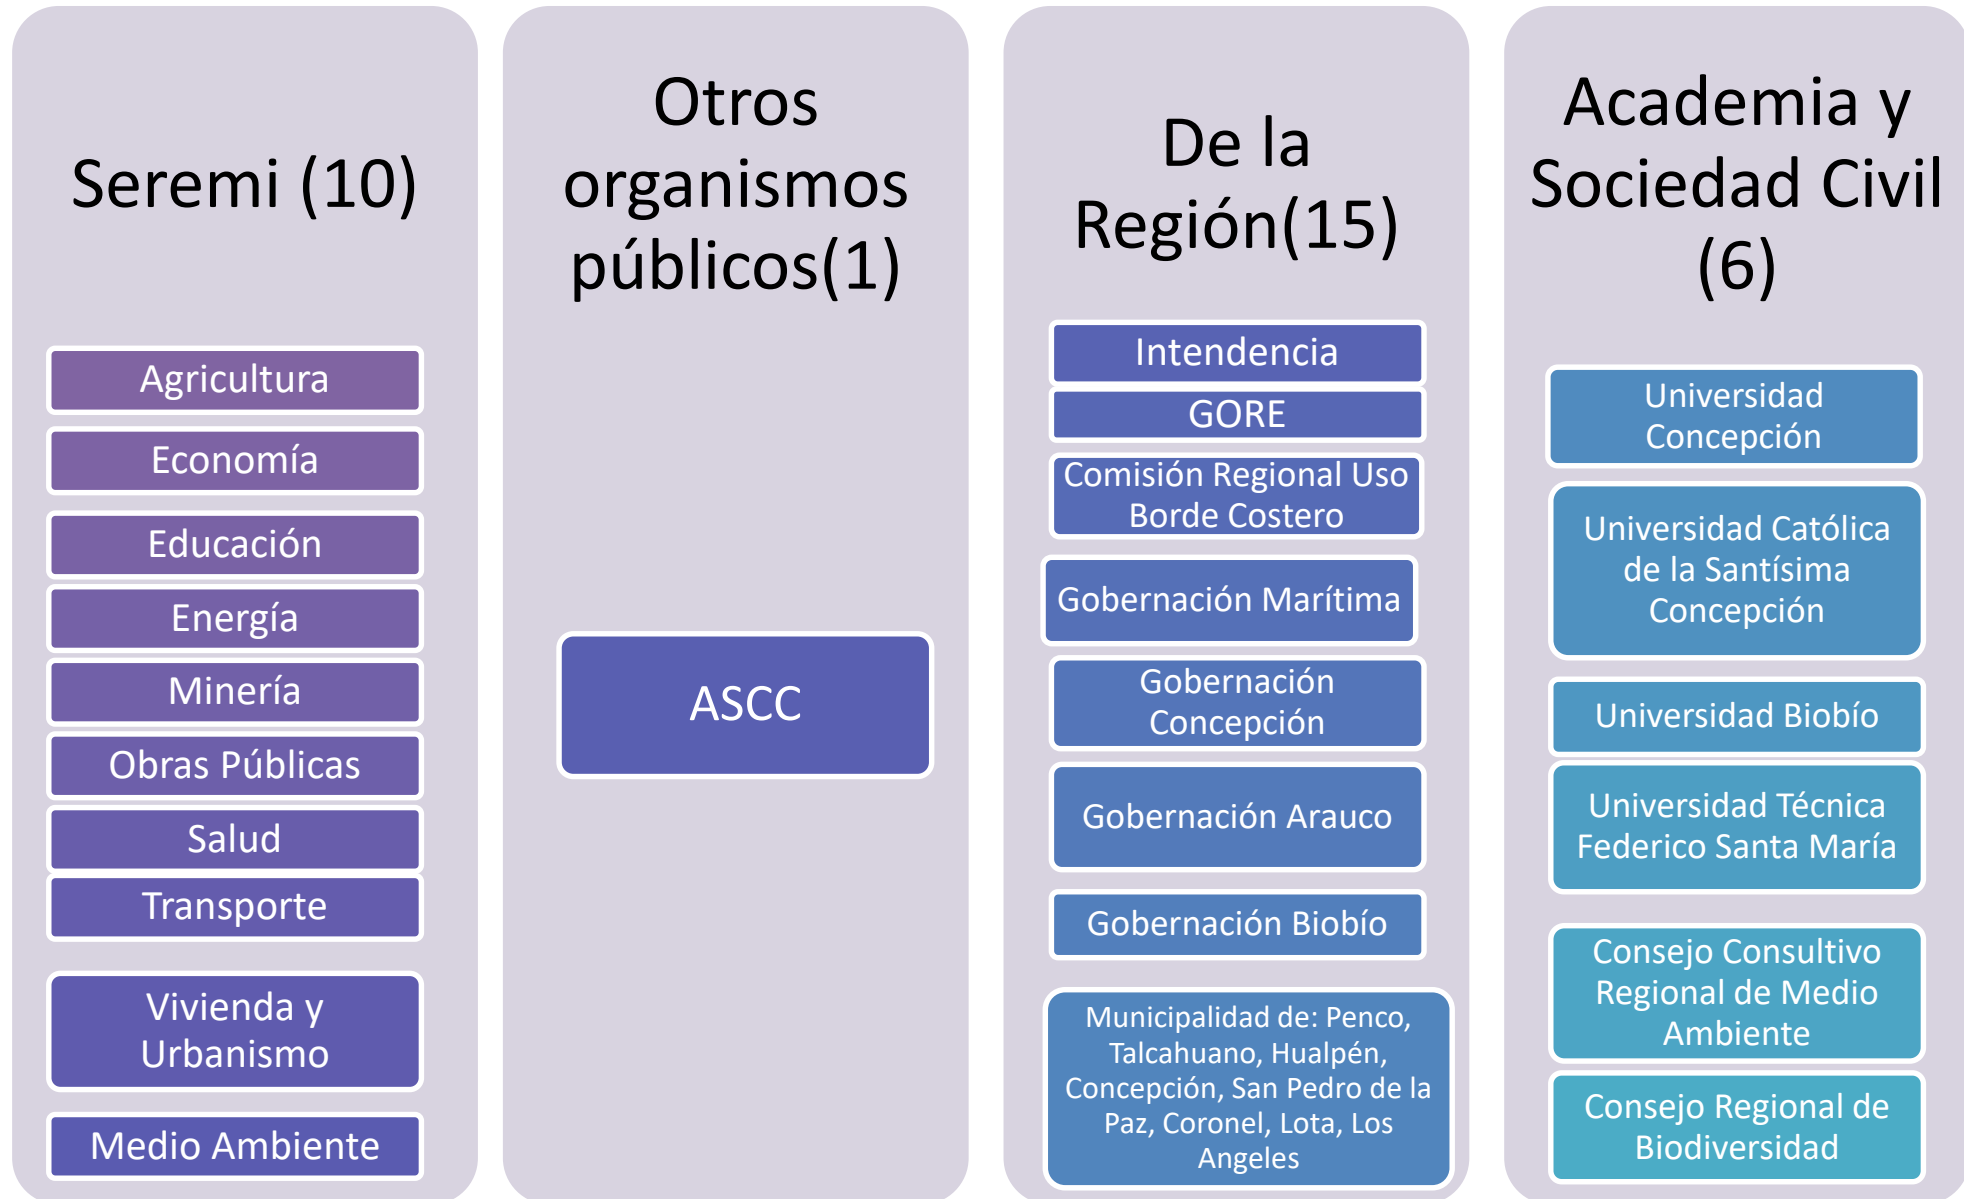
Seremi (10)

Agricultura

Economía

Educación

Energía

Minería

Obras Públicas

Salud

Transporte

Vivienda y Urbanismo

Medio Ambiente

Otros organismos públicos(1)

ASCC

De la Región(15)

Intendencia

GORE

Comisión Regional Uso Borde Costero

Gobernación Marítima

Gobernación Concepción

Gobernación Arauco

Gobernación Biobío

Municipalidad de: Penco, Talcahuano, Hualpén, Concepción, San Pedro de la Paz, Coronel, Lota, Los Angeles

Academia y Sociedad Civil (6)

Universidad Concepción

Universidad Católica de la Santísima Concepción

Universidad Biobío

Universidad Técnica Federico Santa María

Consejo Consultivo Regional de Medio Ambiente

Consejo Regional de Biodiversidad